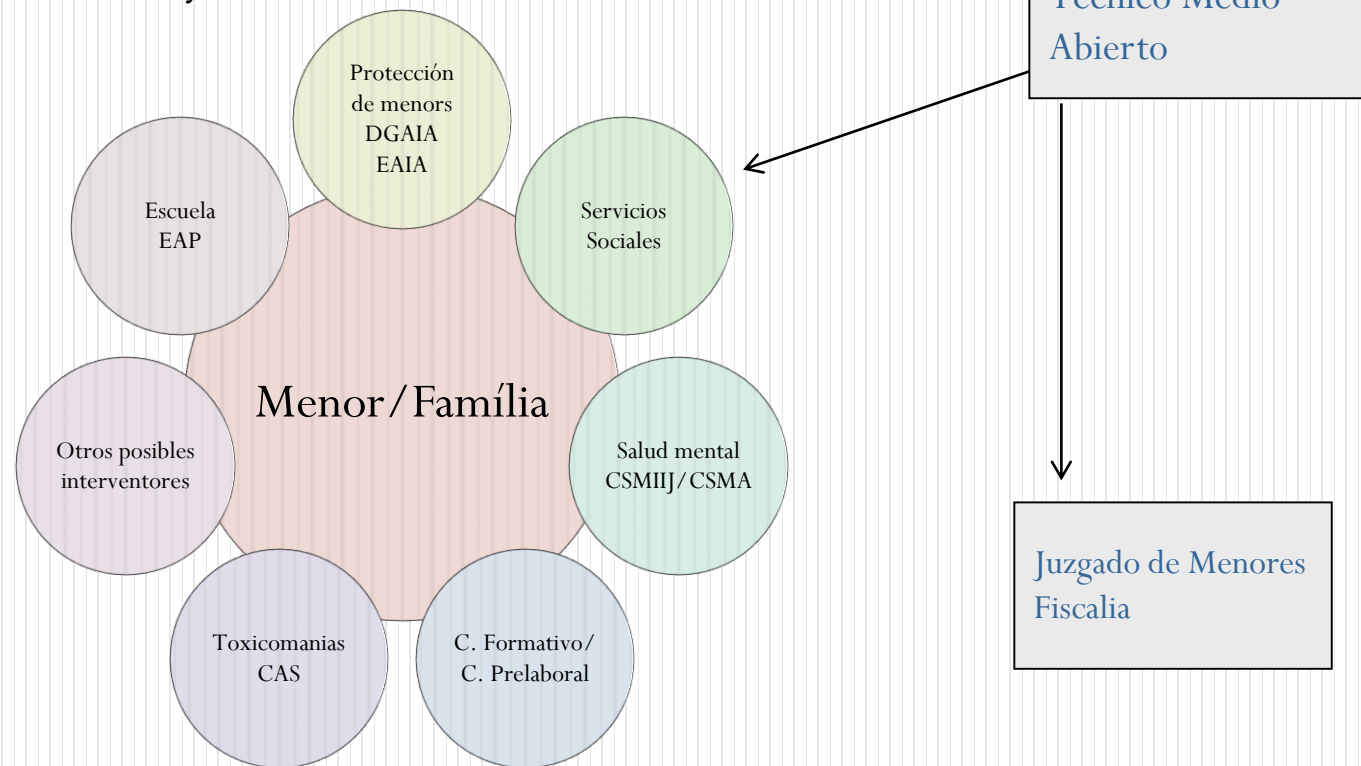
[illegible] Medio Abierto

Protección de menores DGAIA EAIA

Escuela EAP

Servicios Sociales

Menor/Família

Otros posibles interventores

Salud mental CSMIIJ/CSMA

Toxicomanias CAS

C. Formativo/ C. Prelaboral

Juzgado de Menores Fiscalia